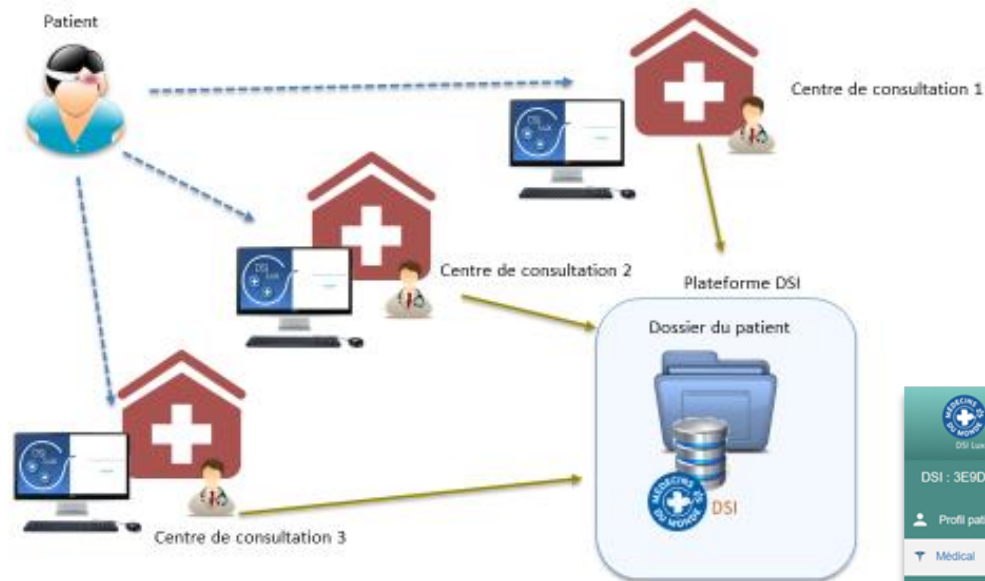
Patient

Centre de consultation 1

Centre de consultation 2

Plateforme DSI

Dossier du patient

MEDECINS DU MONDE

DSI

Centre de consultation 3

MEDECINS DU MONDE

DSI Lux

DSI : 3E9D

Profil pat

Médical